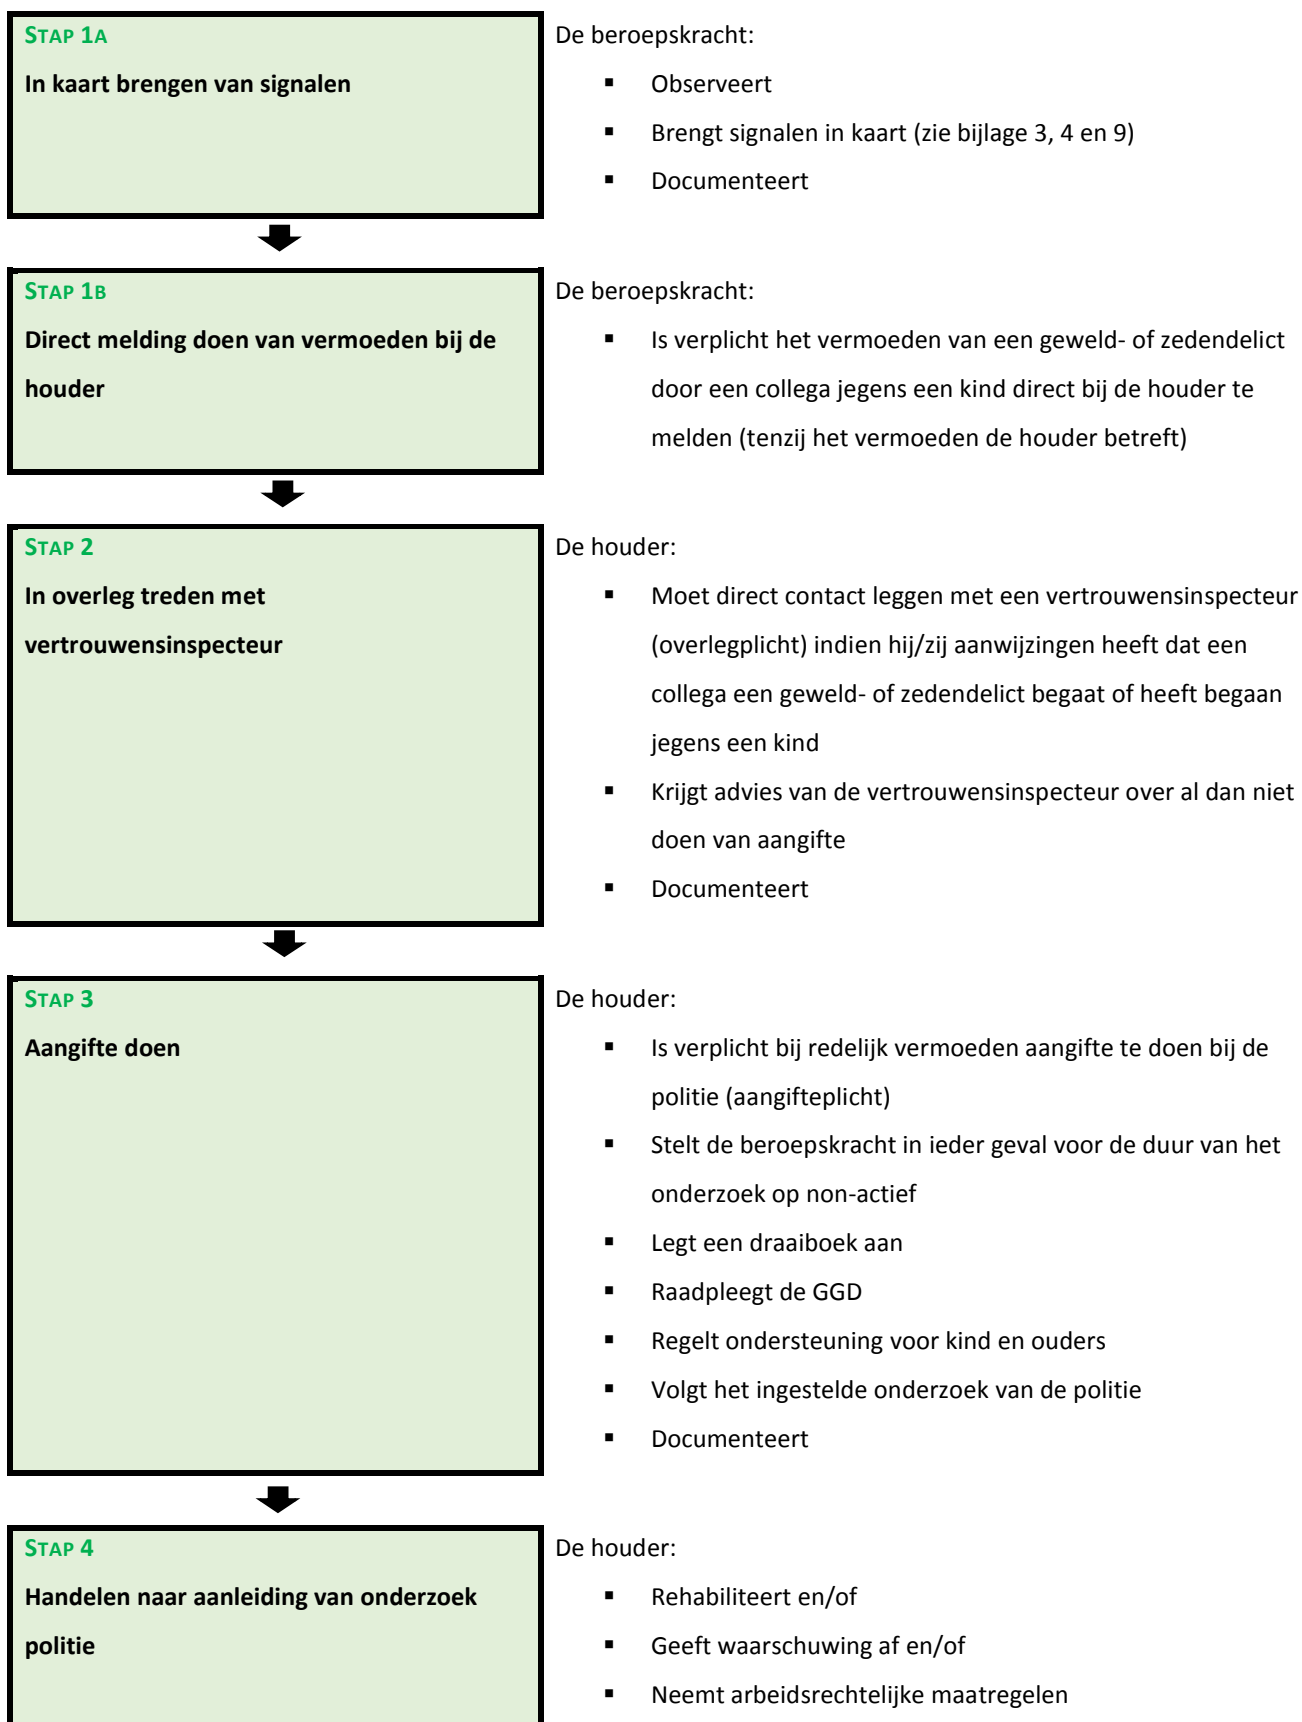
STAP 1A

In kaart brengen van signalen

De beroepskracht:

- Observeert
- Brengt signalen in kaart (zie bijlage 3, 4 en 9)
- Documenteert

STAP 1B

Direct melding doen van vermoeden bij de houder

De beroepskracht:

- Is verplicht het vermoeden van een geweld- of zedendelict door een collega jegens een kind direct bij de houder te melden (tenzij het vermoeden de houder betreft)

STAP 2

In overleg treden met vertrouwensinspecteur

De houder:

- Moet direct contact leggen met een vertrouwensinspecteur (overlegplicht) indien hij/zij aanwijzingen heeft dat een collega een geweld- of zedendelict begaat of heeft begaan jegens een kind
- Krijgt advies van de vertrouwensinspecteur over al dan niet doen van aangifte
- Documenteert

STAP 3

Aangifte doen

De houder:

- Is verplicht bij redelijk vermoeden aangifte te doen bij de politie (aangifteplicht)
- Stelt de beroepskracht in ieder geval voor de duur van het onderzoek op non-actief
- Legt een draaiboek aan
- Raadpleegt de GGD
- Regelt ondersteuning voor kind en ouders
- Volgt het ingestelde onderzoek van de politie
- Documenteert

STAP 4

Handelen naar aanleiding van onderzoek politie

De houder:

- Rehabiliteert en/of
- Geeft waarschuwing af en/of
- Neemt arbeidsrechtelijke maatregelen